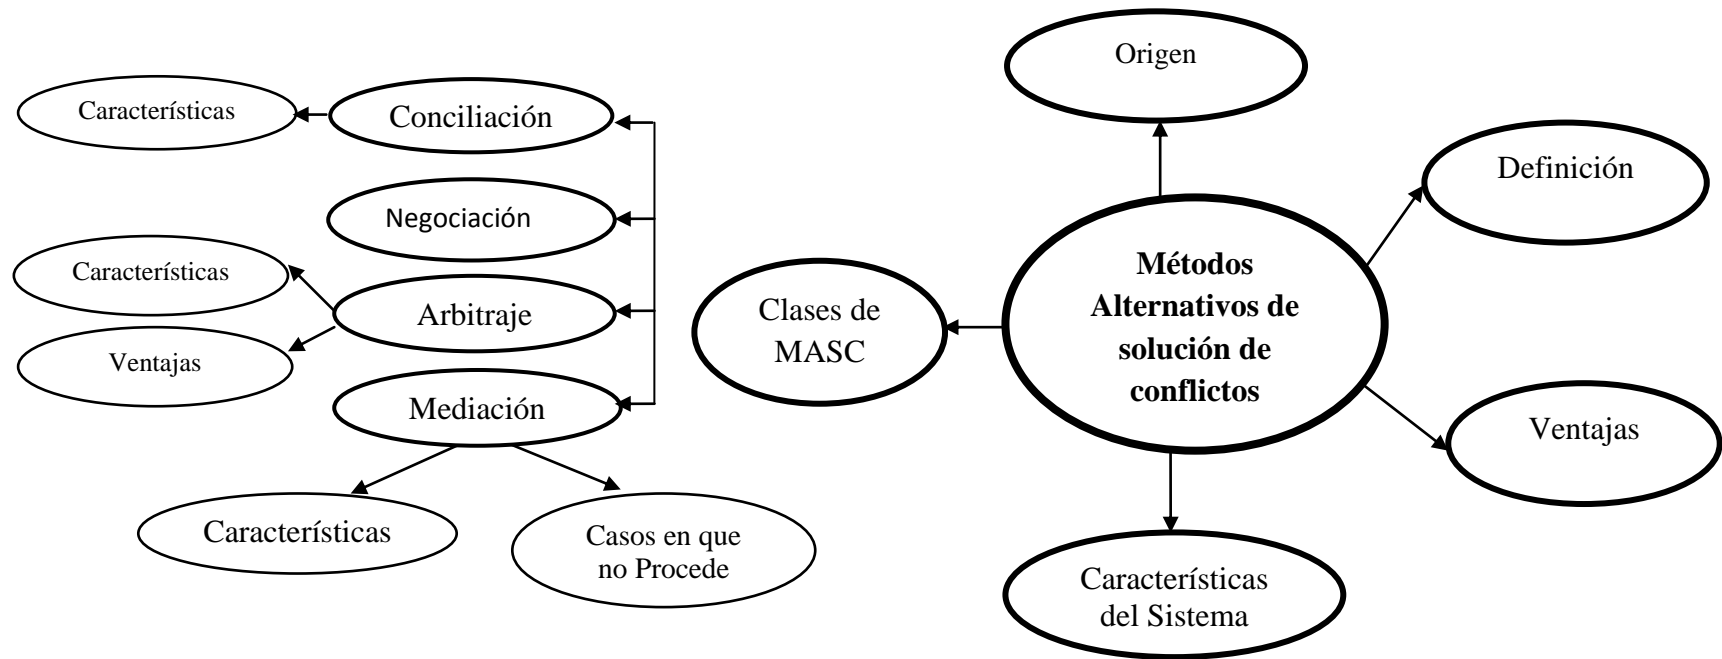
Métodos Alternativos de solución de conflictos

Origen

Definición

Ventajas

Características del Sistema

Clases de MASC

Conciliación

Características

Negociación

Arbitraje

Características

Ventajas

Mediación

Características

Casos en que no Procede